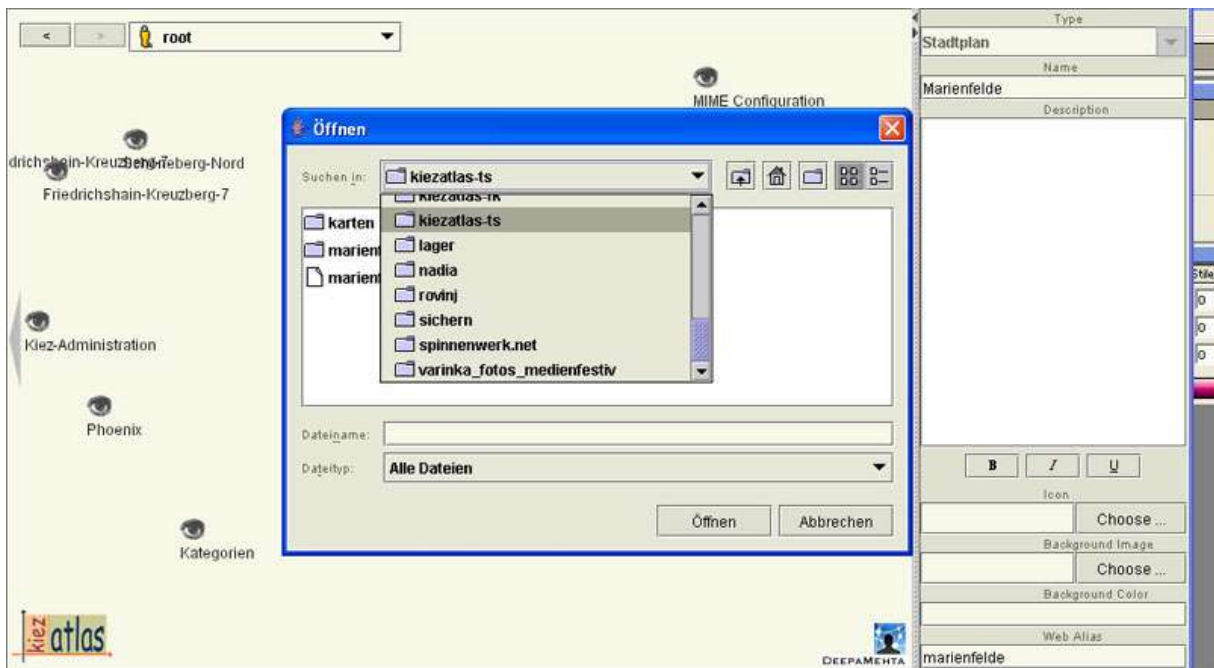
<
>
root

MIME Configuration

drichshain-Kreuzberg-Treberg-Nord
Friedrichshain-Kreuzberg-7

Kiez-Administration

Phoenix

Kategorien

kiez atlas

DEEPAMEHTA

Öffnen

Suchen in: kiezatlas-ts

karten
marien
marien

kiezatlas-fk
kiezatlas-ts
lager
nadia
rovinj
sichern
spinnenwerk.net
varinka_fotos_medienfestiv

Dateiname:
Dateityp: Alle Dateien

Öffnen
Abbrechen

Type
Stadtplan
Name
Marienfelde
Description

B
I
U

Icon
Choose ...
Background Image
Choose ...
Background Color
Web Alias
marienfelde

Stile
0
0
0